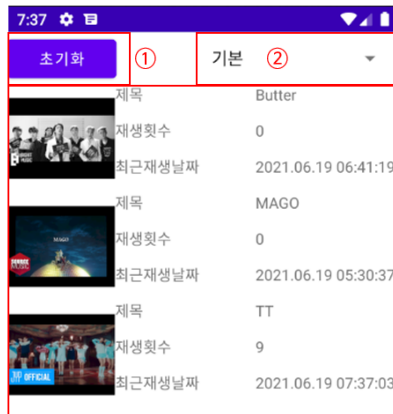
7:37

초기화 ①

기본 ②

제목 Butter
재생횟수 0
최근재생날짜 2021.06.19 06:41:19

MAGO
제목 MAGO
재생횟수 0
최근재생날짜 2021.06.19 05:30:37

OFFICIAL
제목 TT
재생횟수 9
최근재생날짜 2021.06.19 07:37:03